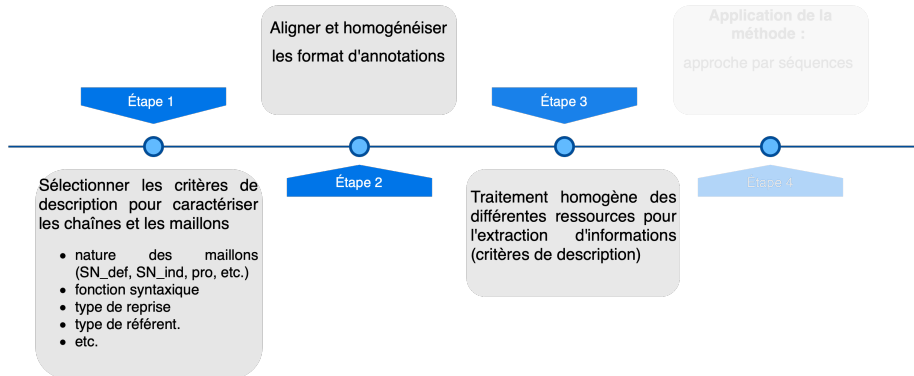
Aligner et homogénéiser les format d'annotations

Application de la méthode :

approche par séquences

Étape 1

Étape 3

Étape 2

Étape 4

Sélectionner les critères de description pour caractériser les chaînes et les maillons

- nature des maillons (SN_def, SN_ind, pro, etc.)
- fonction syntaxique
- type de reprise
- type de référent.
- etc.

Traitement homogène des différentes ressources pour l'extraction d'informations (critères de description)